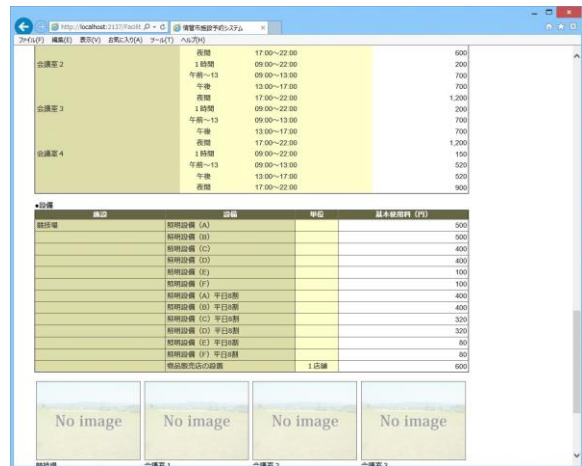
http://localhost:2137/Facilit
情報市施設予約システム
ファイル(F) 編集(E) 表示(V) お気に入り(A) ツール(T) ヘルプ(H)

| | 夜間 | 17:00～22:00 | 600 |
|---|---|---|---|
| 会議室２ | １時間 | 09:00～22:00 | 200 |
| | 午前～13 | 09:00～13:00 | 700 |
| | 午後 | 13:00～17:00 | 700 |
| | 夜間 | 17:00～22:00 | 1,200 |
| 会議室３ | １時間 | 09:00～22:00 | 200 |
| | 午前～13 | 09:00～13:00 | 700 |
| | 午後 | 13:00～17:00 | 700 |
| | 夜間 | 17:00～22:00 | 1,200 |
| 会議室４ | １時間 | 09:00～22:00 | 150 |
| | 午前～13 | 09:00～13:00 | 520 |
| | 午後 | 13:00～17:00 | 520 |
| | 夜間 | 17:00～22:00 | 900 |

●設備

| 施設 | 設備 | 単位 | 基本使用料（円） |
|---|---|---|---|
| 競技場 | 照明設備（A） | | 500 |
| | 照明設備（B） | | 500 |
| | 照明設備（C） | | 400 |
| | 照明設備（D） | | 400 |
| | 照明設備（E） | | 100 |
| | 照明設備（F） | | 100 |
| | 照明設備（A）平日8割 | | 400 |
| | 照明設備（B）平日8割 | | 400 |
| | 照明設備（C）平日8割 | | 320 |
| | 照明設備（D）平日8割 | | 320 |
| | 照明設備（E）平日8割 | | 80 |
| | 照明設備（F）平日8割 | | 80 |
| | 物品販売店の設置 | １店舗 | 600 |

No image
No image
No image
No image

競技場
会議室１
会議室２
会議室３